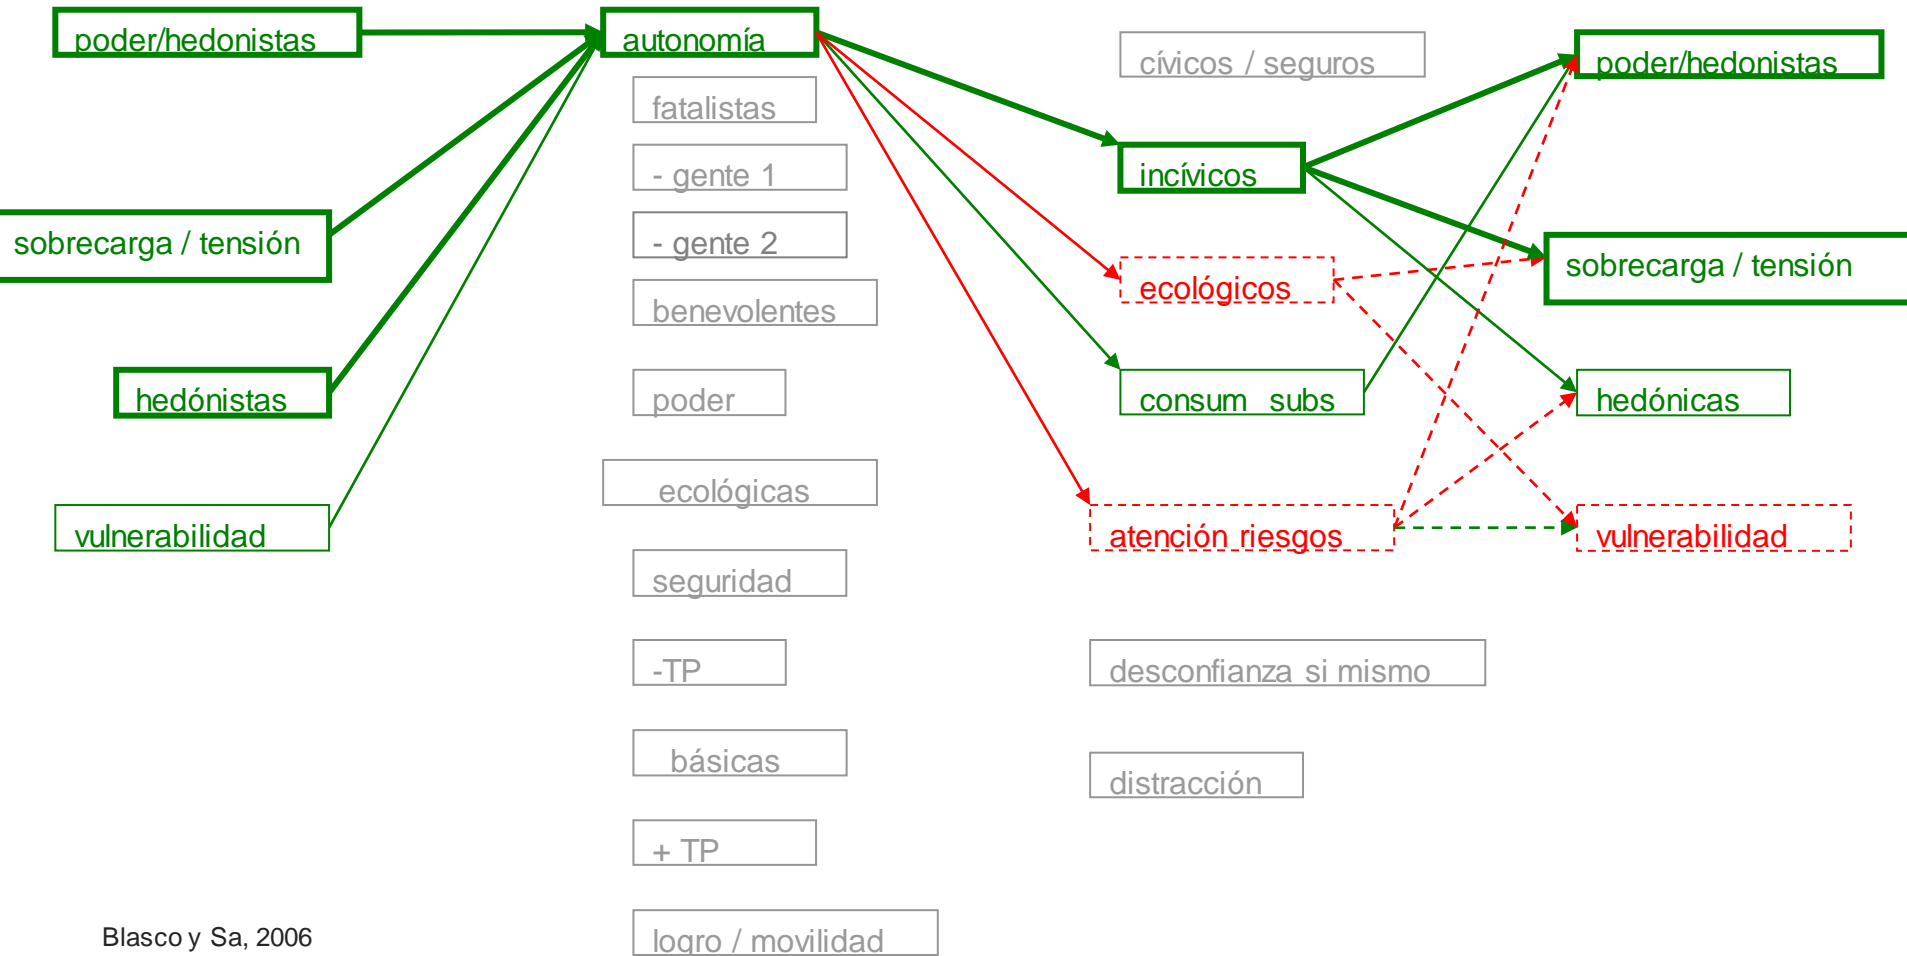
poder/hedonistas

sobrecarga / tensión

hedónistas

vulnerabilidad

autonomía

fatalistas

- gente 1

- gente 2

benevolentes

poder

ecológicas

seguridad

-TP

básicas

+ TP

logro / movilidad

cívicos / seguros

incívicos

ecológicos

consum subs

atención riesgos

desconfianza si mismo

distracción

poder/hedonistas

sobrecarga / tensión

hedónicas

vulnerabilidad

Blasco y Sa, 2006